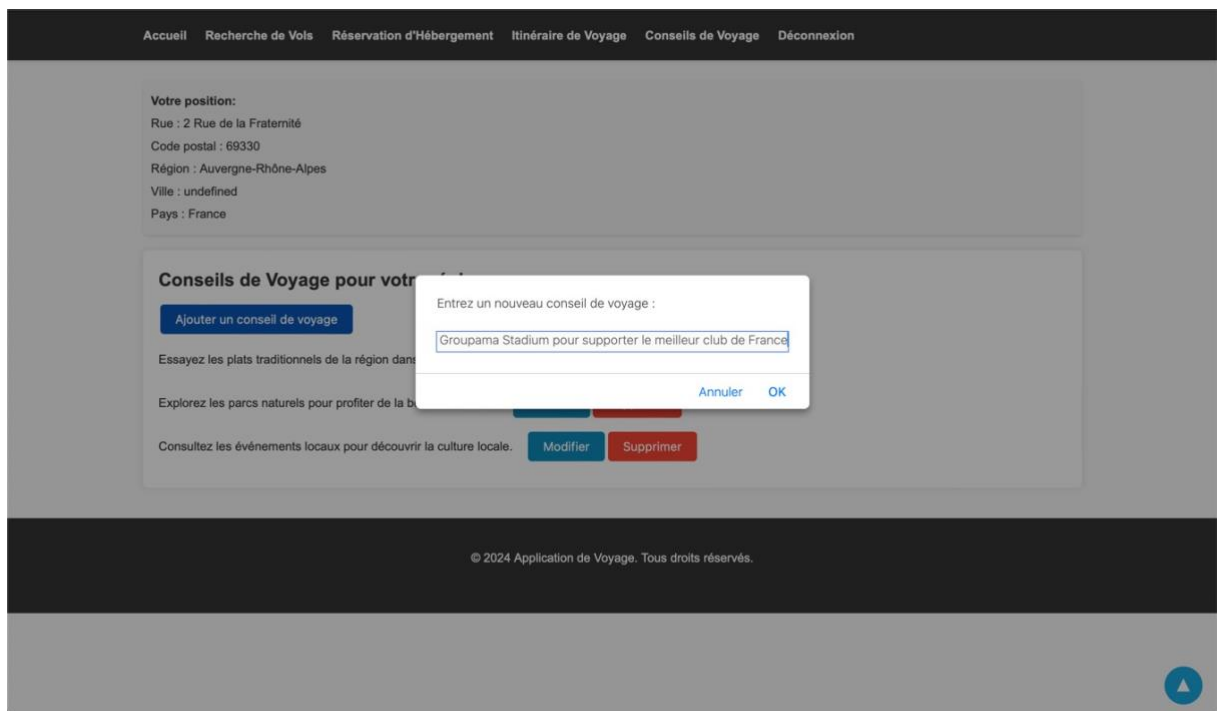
Accueil Recherche de Vols Réservation d'Hébergement Itinéraire de Voyage Conseils de Voyage Déconnexion

Votre position:
Rue : 2 Rue de la Fraternité
Code postal : 69330
Région : Auvergne-Rhône-Alpes
Ville : undefined
Pays : France

Conseils de Voyage pour votr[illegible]

Ajouter un conseil de voyage

Essayez les plats traditionnels de la région dans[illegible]

Explorez les parcs naturels pour profiter de la b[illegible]

Consultez les événements locaux pour découvrir la culture locale. Modifier Supprimer

Entrez un nouveau conseil de voyage :

Groupama Stadium pour supporter le meilleur club de France

Annuler OK

© 2024 Application de Voyage. Tous droits réservés.